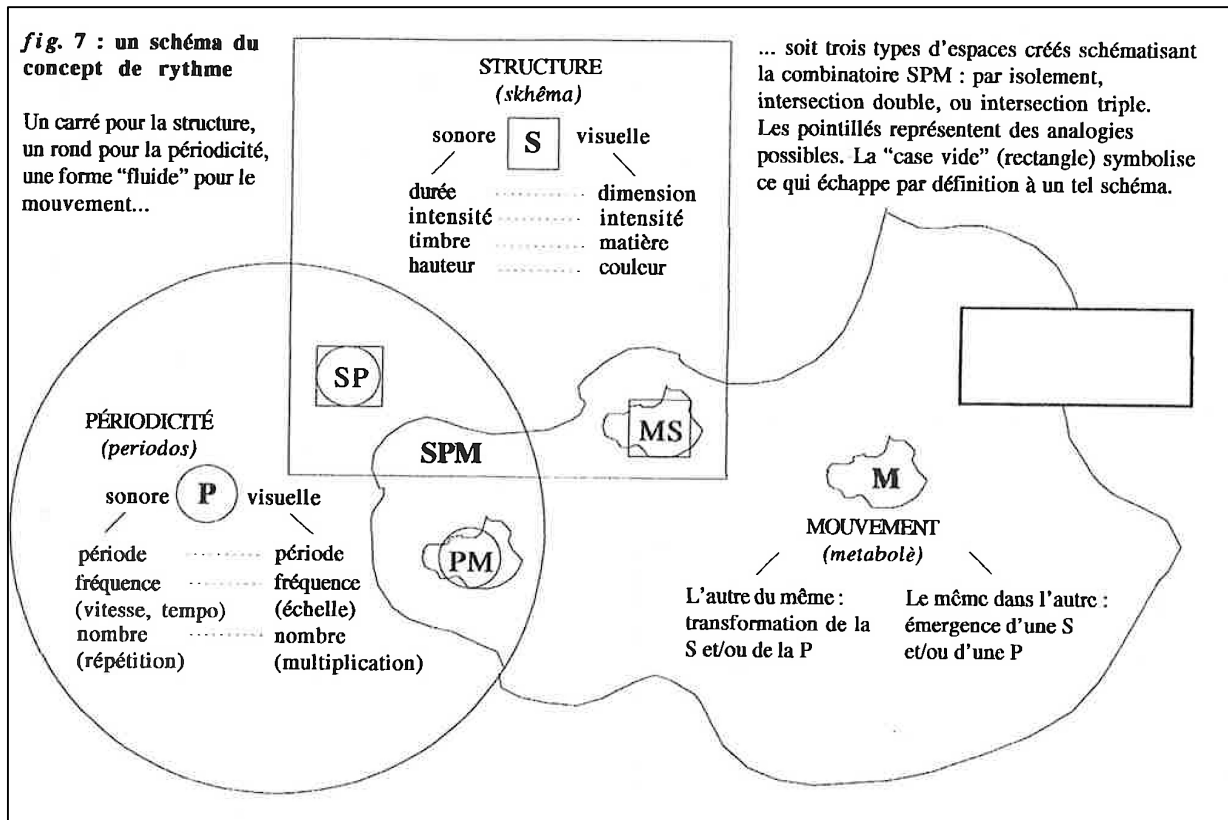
*fig.* **7 : un schéma du concept de rythme**

Un carré pour la structure, un rond pour la périodicité, une forme "fluide" pour le mouvement...

STRUCTURE
*(skhêma)*

sonore **S** visuelle

| | |
|---|---|
| durée | dimension |
| intensité | intensité |
| timbre | matière |
| hauteur | couleur |

... soit trois types d'espaces créés schématisant la combinatoire SPM : par isolement, intersection double, ou intersection triple. Les pointillés représentent des analogies possibles. La "case vide" (rectangle) symbolise ce qui échappe par définition à un tel schéma.

SP

MS

**SPM**

PÉRIODICITÉ
*(periodos)*

sonore **P** visuelle

| | |
|---|---|
| période | période |
| fréquence (vitesse, tempo) | fréquence (échelle) |
| nombre (répétition) | nombre (multiplication) |

PM

**M**

MOUVEMENT
*(metabolè)*

L'autre du même : transformation de la S et/ou de la P

Le même dans l'autre : émergence d'une S et/ou d'une P